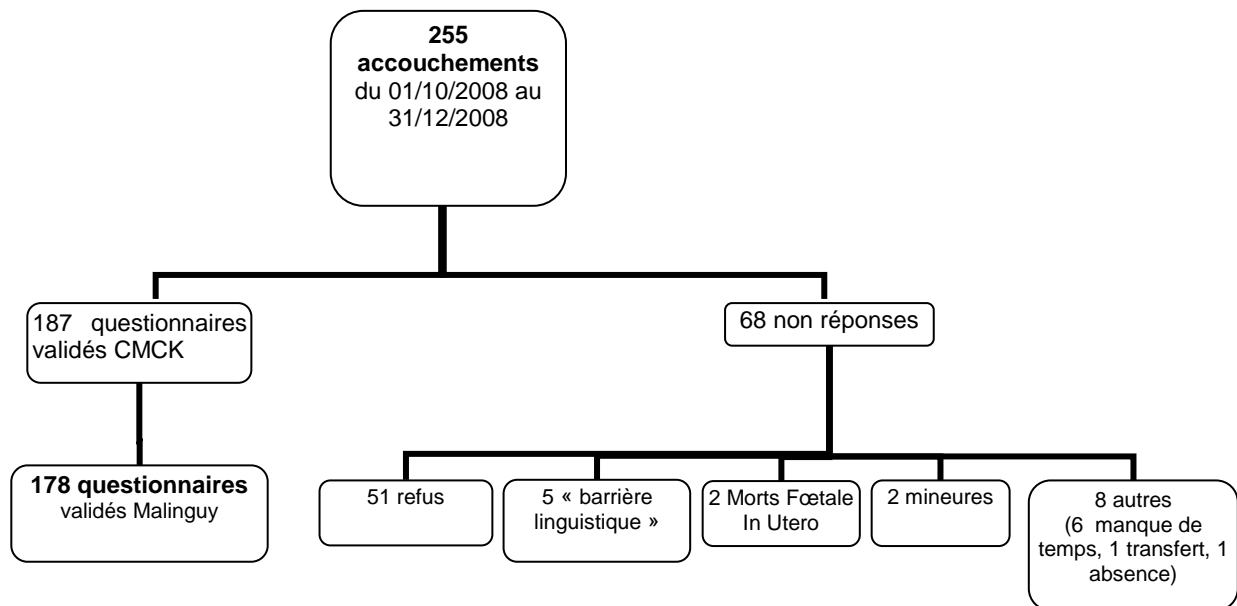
**255 accouchements**
du 01/10/2008 au 31/12/2008

187 questionnaires validés CMCK

68 non réponses

**178 questionnaires**
validés Malinguy

51 refus

5 « barrière linguistique »

2 Morts Fœtale In Utero

2 mineures

8 autres
(6 manque de temps, 1 transfert, 1 absence)